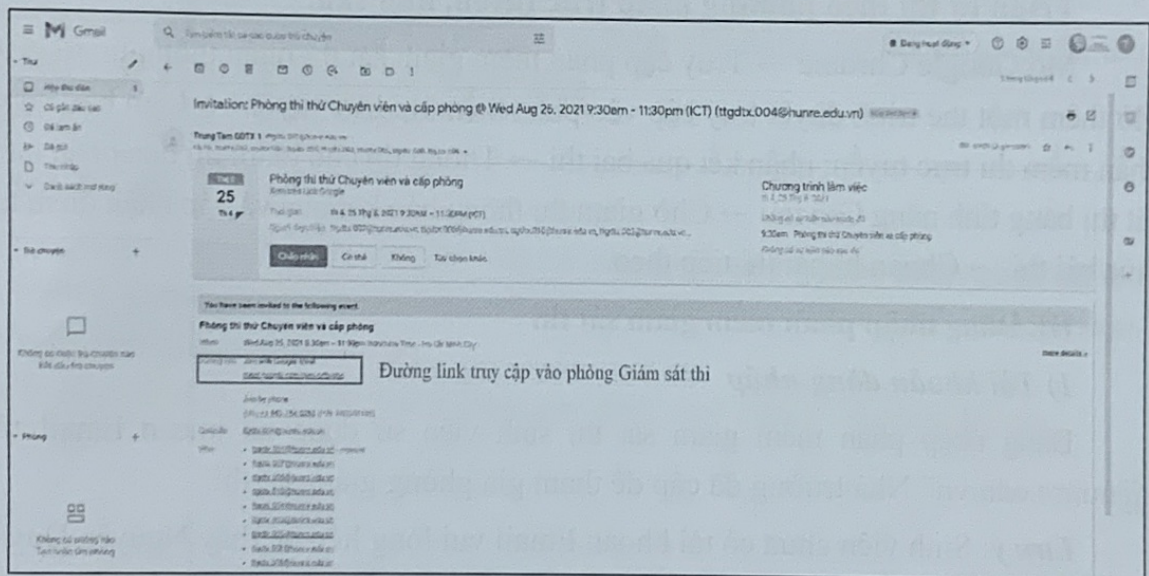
Gmail

Invitation: Phòng thi thử Chuyên viên và cấp phòng @ Wed Aug 25, 2021 9:30am - 11:30pm (ICT) (ttgdtx.004@hunre.edu.vn)

Trung Tâm GDTX 1

Phòng thi thử Chuyên viên và cấp phòng

25

Chương trình làm việc

9:30am Phòng thi thử Chuyên viên và cấp phòng

Có thể   Không

You have been invited to the following event.

Phòng thi thử Chuyên viên và cấp phòng

Đường link truy cập vào phòng Giám sát thi

Thư

Trò chuyện

Phòng